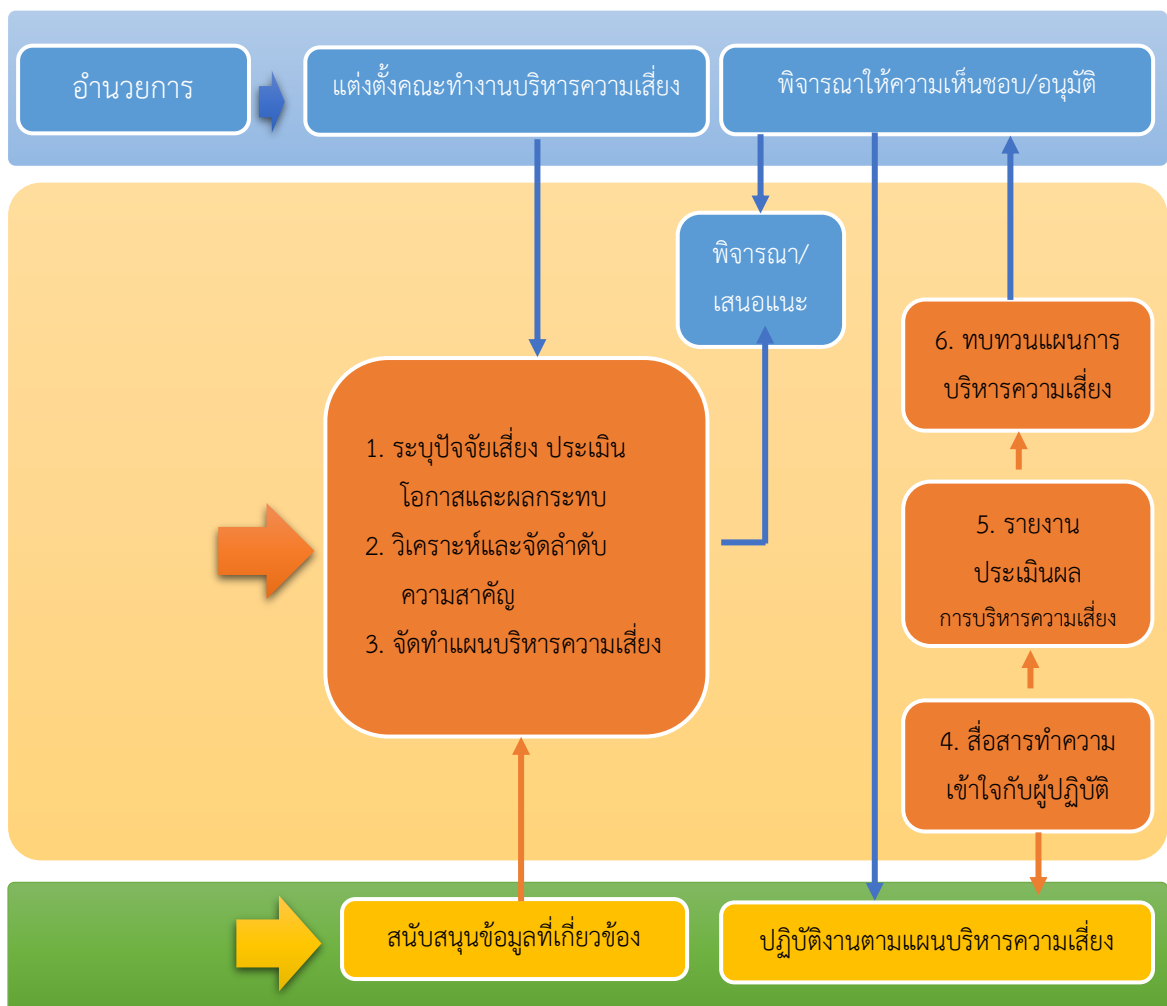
อำนวยการ

แต่งตั้งคณะทำงานบริหารความเสี่ยง

พิจารณาให้ความเห็นชอบ/อนุมัติ

พิจารณา/เสนอแนะ

6. ทบทวนแผนการบริหารความเสี่ยง

1. ระบุปัจจัยเสี่ยง ประเมินโอกาสและผลกระทบ
2. วิเคราะห์และจัดลำดับความสาคัญ
3. จัดทำแผนบริหารความเสี่ยง

5. รายงานประเมินผล การบริหารความเสี่ยง

4. สื่อสารทำความเข้าใจกับผู้ปฏิบัติ

สนับสนุนข้อมูลที่เกี่ยวข้อง

ปฏิบัติงานตามแผนบริหารความเสี่ยง